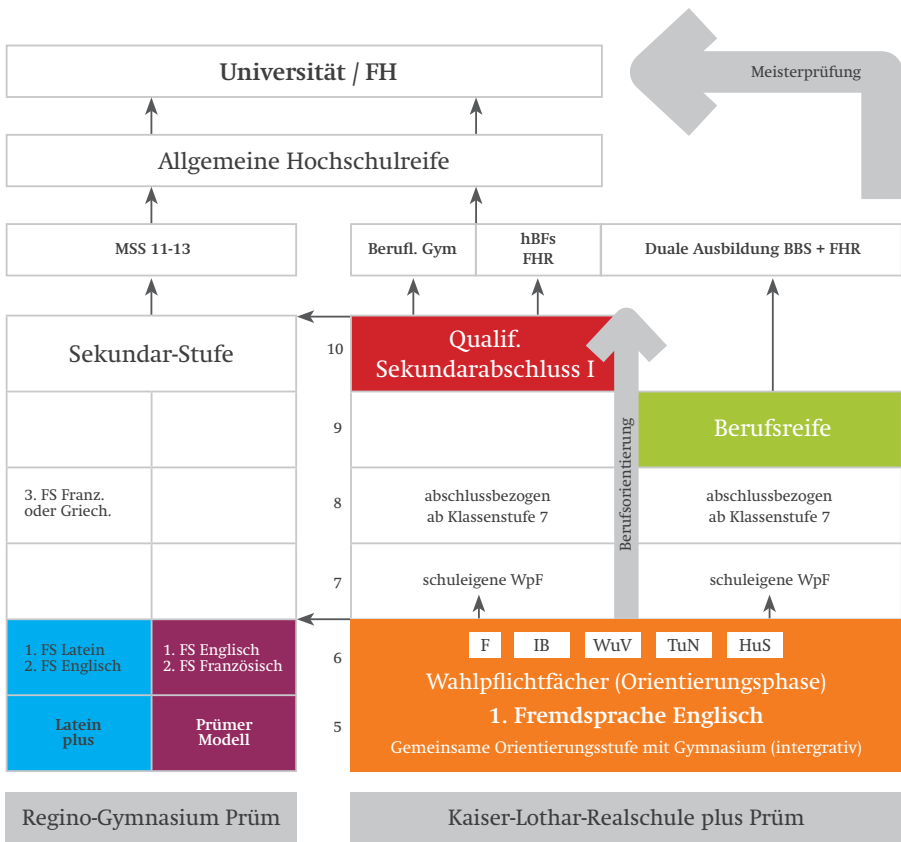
Universität / FH

Meisterprüfung

Allgemeine Hochschulreife

MSS 11-13

Berufl. Gym

hBFs FHR

Duale Ausbildung BBS + FHR

Sekundar-Stufe

10

Qualif. Sekundarabschluss I

9

Berufsorientierung

Berufsreife

3. FS Franz. oder Griech.

8

abschlussbezogen ab Klassenstufe 7

abschlussbezogen ab Klassenstufe 7

7

schuleigene WpF

schuleigene WpF

1. FS Latein
2. FS Englisch

1. FS Englisch
2. FS Französisch

6

F | IB | WuV | TuN | HuS

Wahlpflichtfächer (Orientierungsphase)

1. Fremdsprache Englisch

Latein plus

Prümer Modell

5

Gemeinsame Orientierungsstufe mit Gymnasium (intergrativ)

Regino-Gymnasium Prüm

Kaiser-Lothar-Realschule plus Prüm